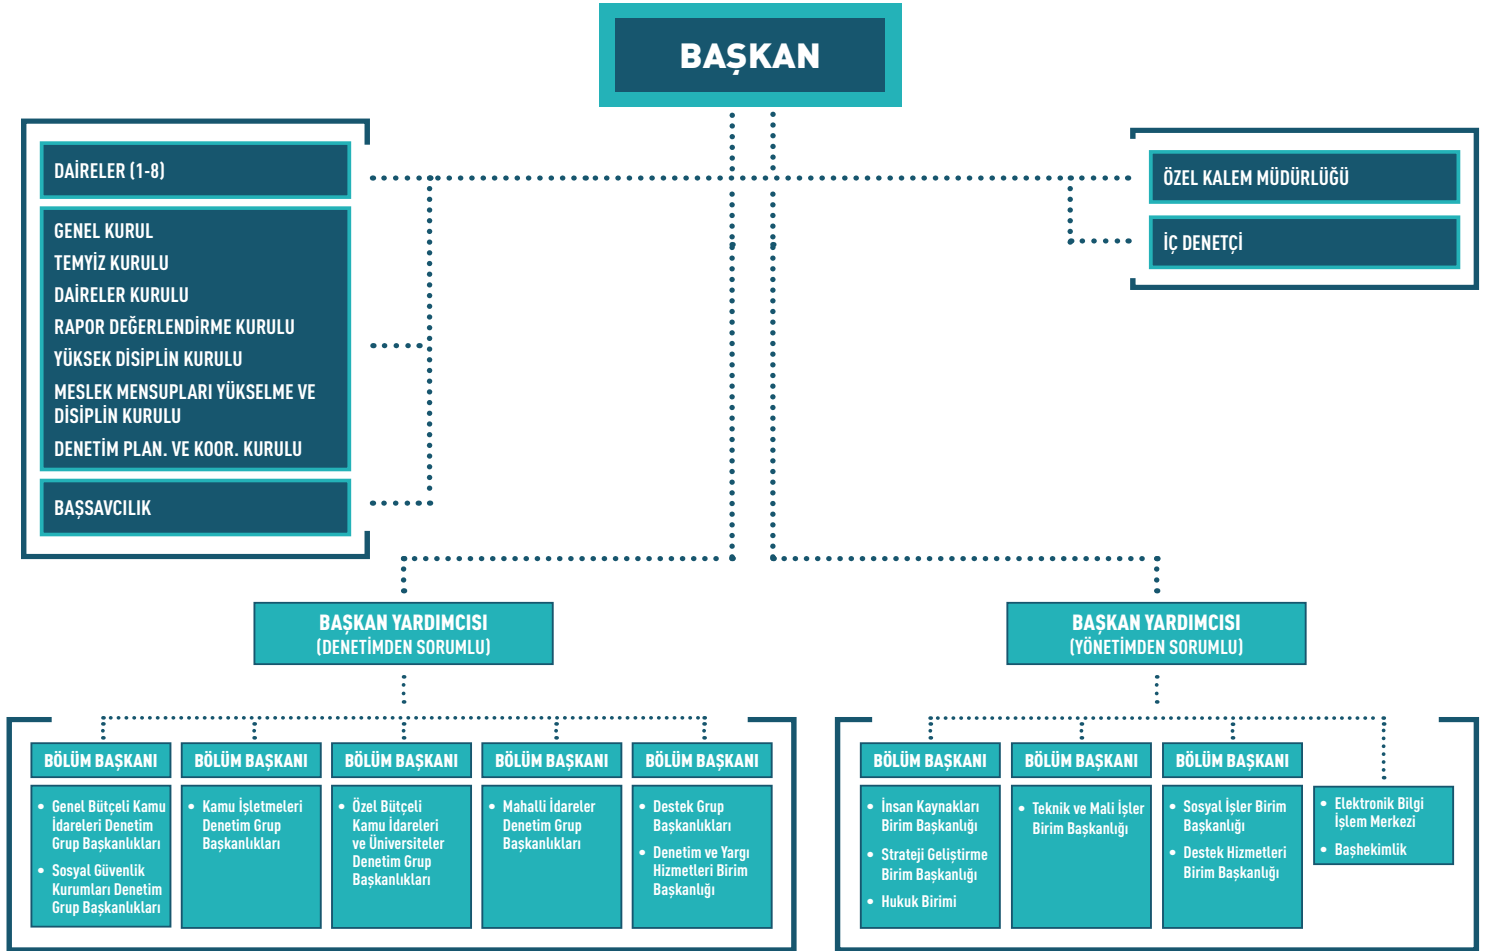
BAŞKAN

DAİRELER (1-8)

GENEL KURUL
TEMYİZ KURULU
DAİRELER KURULU
RAPOR DEĞERLENDİRME KURULU
YÜKSEK DİSİPLİN KURULU
MESLEK MENSUPLARI YÜKSELME VE DİSİPLİN KURULU
DENETİM PLAN. VE KOOR. KURULU

BAŞSAVCILIK

ÖZEL KALEM MÜDÜRLÜĞÜ

İÇ DENETÇİ

BAŞKAN YARDIMCISI
(DENETİMDEN SORUMLU)

BAŞKAN YARDIMCISI
(YÖNETİMDEN SORUMLU)

BÖLÜM BAŞKANI
• Genel Bütçeli Kamu İdareleri Denetim Grup Başkanlıkları
• Sosyal Güvenlik Kurumları Denetim Grup Başkanlıkları

BÖLÜM BAŞKANI
• Kamu İşletmeleri Denetim Grup Başkanlıkları

BÖLÜM BAŞKANI
• Özel Bütçeli Kamu İdareleri ve Üniversiteler Denetim Grup Başkanlıkları

BÖLÜM BAŞKANI
• Mahalli İdareler Denetim Grup Başkanlıkları

BÖLÜM BAŞKANI
• Destek Grup Başkanlıkları
• Denetim ve Yargı Hizmetleri Birim Başkanlığı

BÖLÜM BAŞKANI
• İnsan Kaynakları Birim Başkanlığı
• Strateji Geliştirme Birim Başkanlığı
• Hukuk Birimi

BÖLÜM BAŞKANI
• Teknik ve Mali İşler Birim Başkanlığı

BÖLÜM BAŞKANI
• Sosyal İşler Birim Başkanlığı
• Destek Hizmetleri Birim Başkanlığı

• Elektronik Bilgi İşlem Merkezi
• Başhekimlik